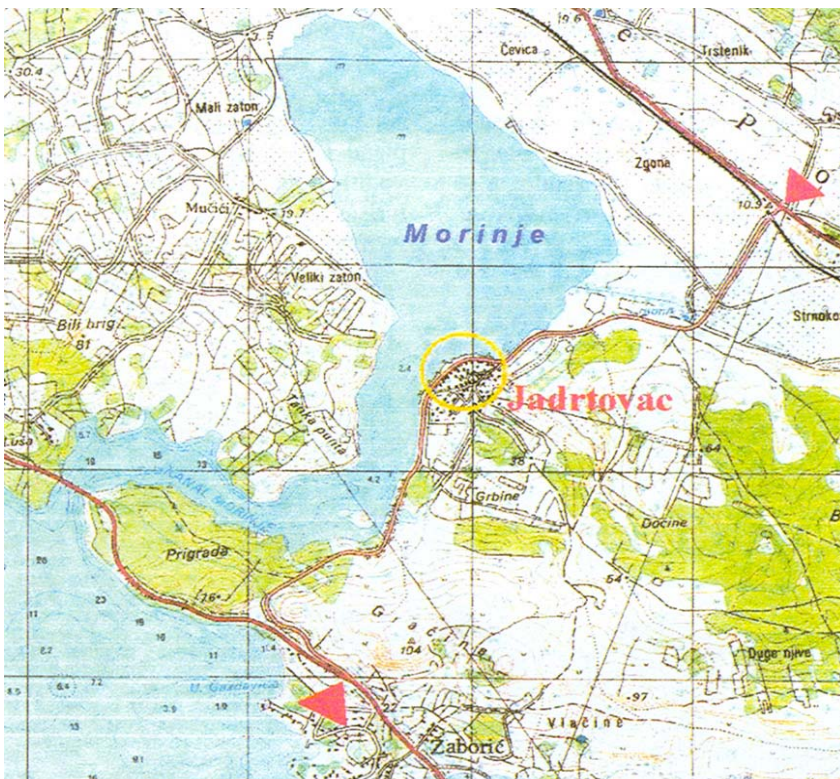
30.4
3.5
19.6
Čevica
Trstenik
C
P
O
Mali zaton
Zgone
Mučići
19.7
10.9
Morinje
Veliki zaton
Strnoko
Bili brig
81
2.4
Jadrtovac
Luša
5.7
10
15
33
4.2
38
64
Grbine
Kanal Morinje
Docine
B
Prigrada
76
54
Gračina
104
Duge njive
U. Gradina
97
27
Vlačine
Žaborić